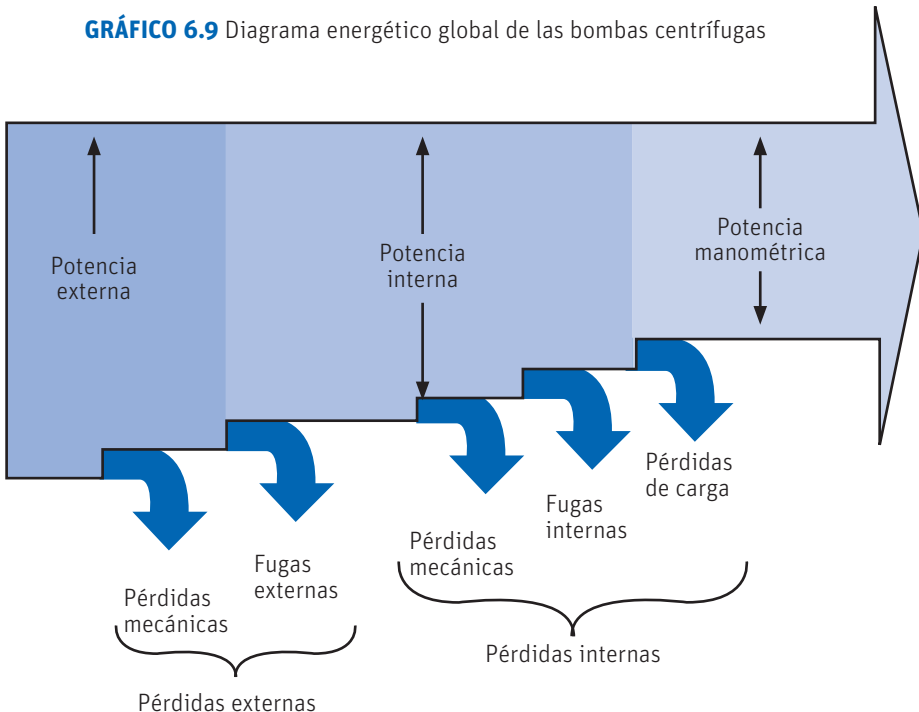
GRÁFICO 6.9 Diagrama energético global de las bombas centrífugas

Potencia externa

Potencia interna

Potencia manométrica

Pérdidas mecánicas

Fugas externas

Pérdidas externas

Pérdidas mecánicas

Fugas internas

Pérdidas de carga

Pérdidas internas